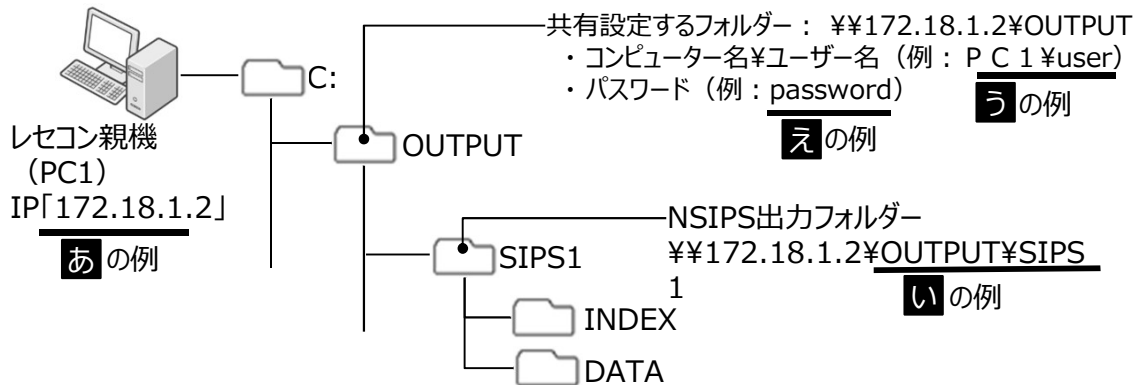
共有設定するフォルダー： ¥¥172.18.1.2¥OUTPUT
・コンピューター名¥ユーザー名（例： ＰＣ１¥user）
・パスワード（例：password）

う の例

え の例

C:

OUTPUT

レセコン親機
（PC1）
IP「172.18.1.2」

あ の例

NSIPS出力フォルダー
¥¥172.18.1.2¥OUTPUT¥SIPS1

い の例

SIPS1

INDEX

DATA